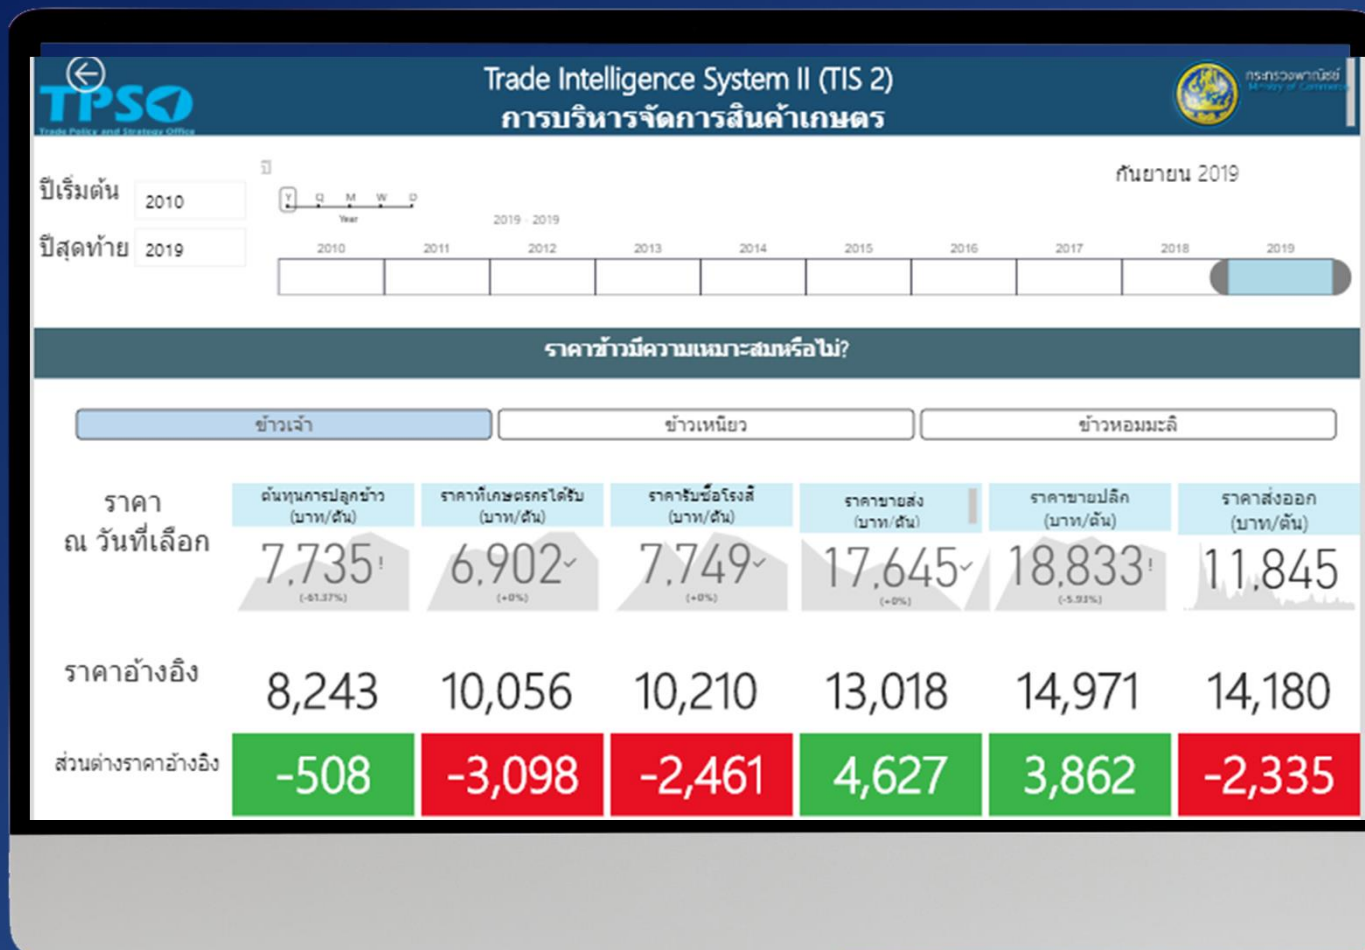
TPSO
Trade Policy and Strategy Office

Trade Intelligence System II (TIS 2)
การบริหารจัดการสินค้าเกษตร

กระทรวงพาณิชย์
Ministry of Commerce

ปีเริ่มต้น 2010
ปีสุดท้าย 2019

ปี
Y Q M W D
Year
2019 - 2019

2010 2011 2012 2013 2014 2015 2016 2017 2018 2019

กันยายน 2019

ราคาข้าวมีความเหมาะสมหรือไม่?

ข้าวเจ้า | ข้าวเหนียว | ข้าวหอมมะลิ

| | ต้นทุนการปลูกข้าว (บาท/ตัน) | ราคาที่เกษตรกรได้รับ (บาท/ตัน) | ราคารับซื้อโรงสี (บาท/ตัน) | ราคาขายส่ง (บาท/ตัน) | ราคาขายปลีก (บาท/ตัน) | ราคาส่งออก (บาท/ตัน) |
|---|---|---|---|---|---|---|
| ราคา ณ วันที่เลือก | 7,735 (-61.37%) | 6,902 (+0%) | 7,749 (+0%) | 17,645 (+0%) | 18,833 (-5.93%) | 11,845 |
| ราคาอ้างอิง | 8,243 | 10,056 | 10,210 | 13,018 | 14,971 | 14,180 |
| ส่วนต่างราคาอ้างอิง | -508 | -3,098 | -2,461 | 4,627 | 3,862 | -2,335 |